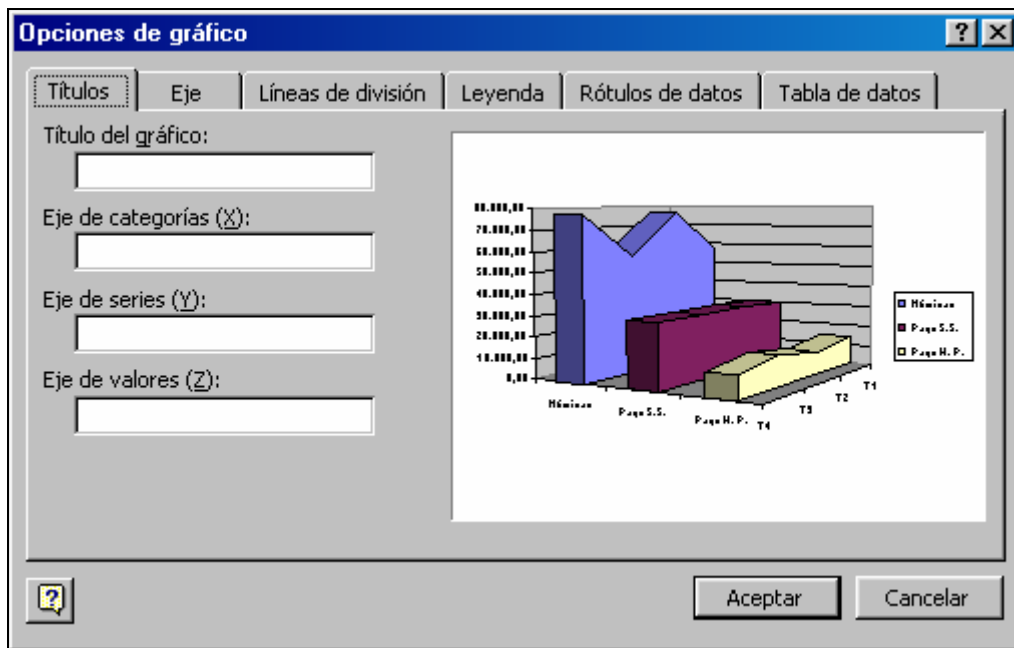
Opciones de gráfico

Títulos | Eje | Líneas de división | Leyenda | Rótulos de datos | Tabla de datos

Título del gráfico:

Eje de categorías (X):

Eje de series (Y):

Eje de valores (Z):

80.000,00
70.000,00
60.000,00
50.000,00
40.000,00
30.000,00
20.000,00
10.000,00
0,00

Nóminas
Pago S.S.
Pago H. P.

T1
T2
T3
T4

Nóminas
Pago S.S.
Pago H. P.

Aceptar
Cancelar